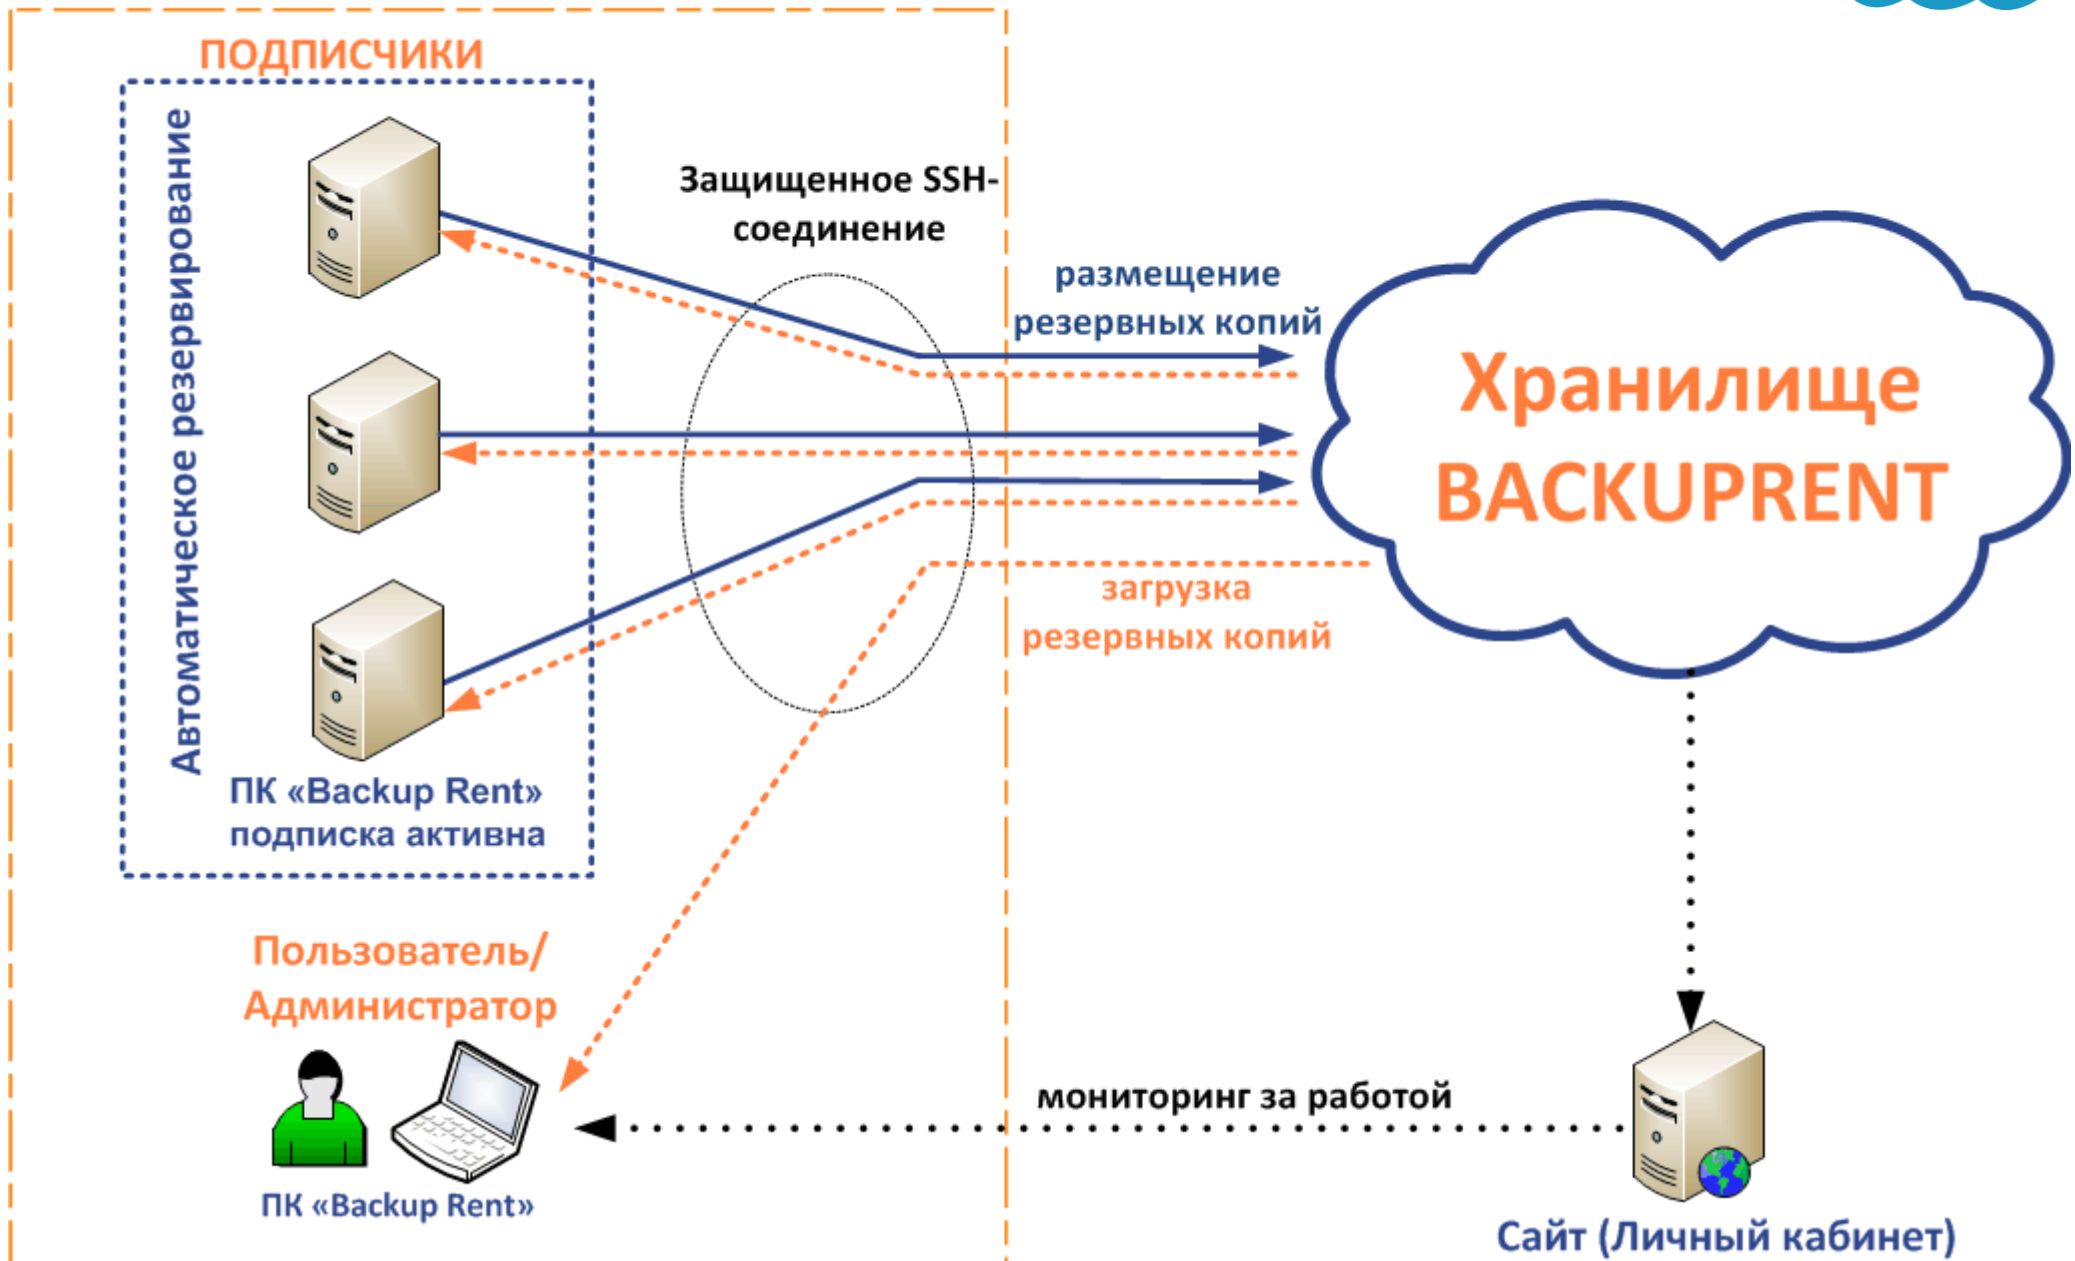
ПОДПИСЧИКИ

Автоматическое резервирование

Защищенное SSH-соединение

размещение резервных копий

Хранилище BACKUPRENT

загрузка резервных копий

ПК «Backup Rent» подписка активна

Пользователь/ Администратор

мониторинг за работой

ПК «Backup Rent»

Сайт (Личный кабинет)